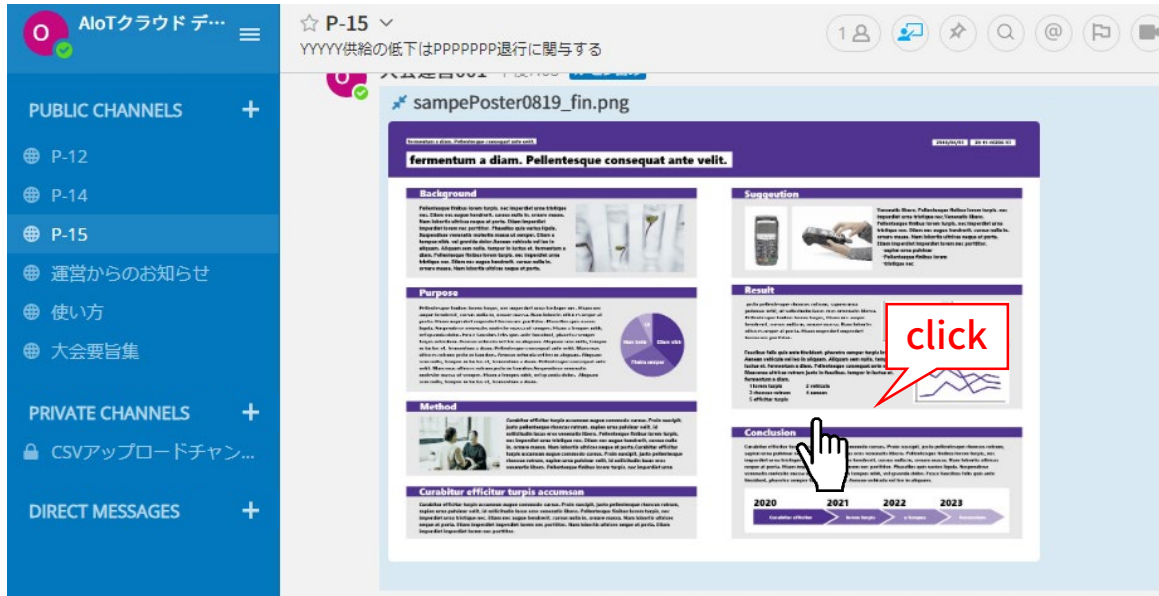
AIoTクラウド デ…

PUBLIC CHANNELS +

P-12

P-14

P-15

運営からのお知らせ

使い方

大会要旨集

PRIVATE CHANNELS +

CSVアップロードチャン…

DIRECT MESSAGES +

☆ P-15

YYYYY供給の低下はPPPPPPP退行に関与する

1

sampePoster0819_fin.png

fermentum a diam. Pellentesque consequat ante velit.

Background

Suggeution

Purpose

Result

Method

Conclusion

Curabitur efficitur turpis accumsan

2020 2021 2022 2023

click